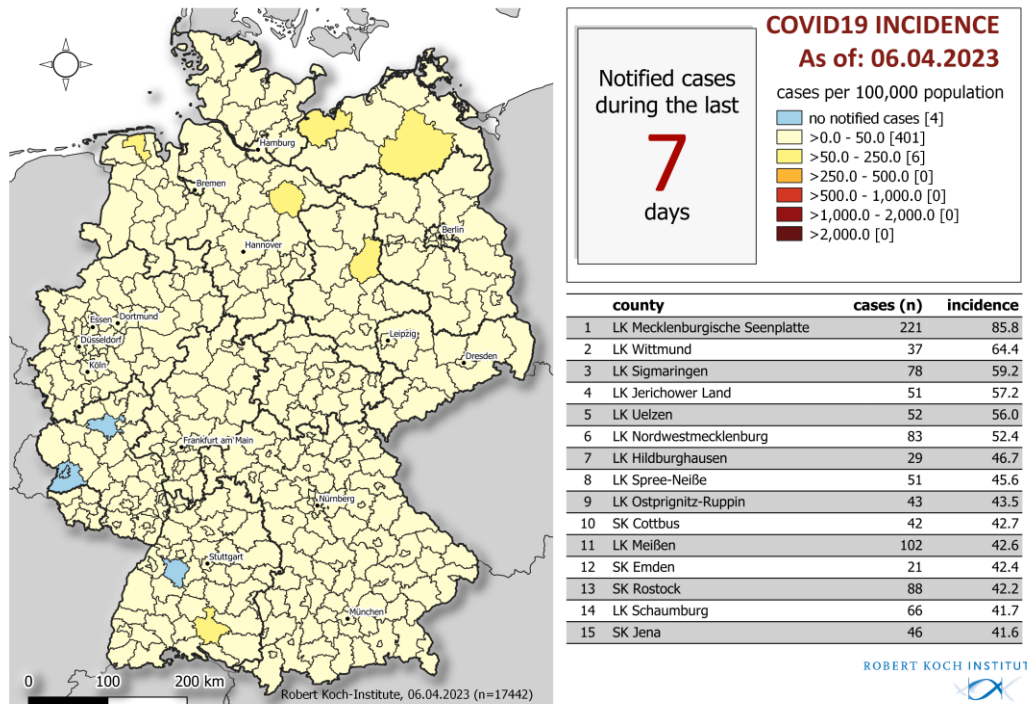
Hamburg
Bremen
Hannover
Berlin
Essen
Dortmund
Düsseldorf
Köln
Leipzig
Dresden
Frankfurt am Main
Nürnberg
Stuttgart
München

0 100 200 km

Robert Koch-Institute, 06.04.2023 (n=17442)

Notified cases during the last
7
days

COVID19 INCIDENCE
As of: 06.04.2023

cases per 100,000 population
no notified cases [4]
>0.0 - 50.0 [401]
>50.0 - 250.0 [6]
>250.0 - 500.0 [0]
>500.0 - 1,000.0 [0]
>1,000.0 - 2,000.0 [0]
>2,000.0 [0]

| | county | cases (n) | incidence |
|---|---|---|---|
| 1 | LK Mecklenburgische Seenplatte | 221 | 85.8 |
| 2 | LK Wittmund | 37 | 64.4 |
| 3 | LK Sigmaringen | 78 | 59.2 |
| 4 | LK Jerichower Land | 51 | 57.2 |
| 5 | LK Uelzen | 52 | 56.0 |
| 6 | LK Nordwestmecklenburg | 83 | 52.4 |
| 7 | LK Hildburghausen | 29 | 46.7 |
| 8 | LK Spree-Neiße | 51 | 45.6 |
| 9 | LK Ostprignitz-Ruppin | 43 | 43.5 |
| 10 | SK Cottbus | 42 | 42.7 |
| 11 | LK Meißen | 102 | 42.6 |
| 12 | SK Emden | 21 | 42.4 |
| 13 | SK Rostock | 88 | 42.2 |
| 14 | LK Schaumburg | 66 | 41.7 |
| 15 | SK Jena | 46 | 41.6 |

ROBERT KOCH INSTITUT